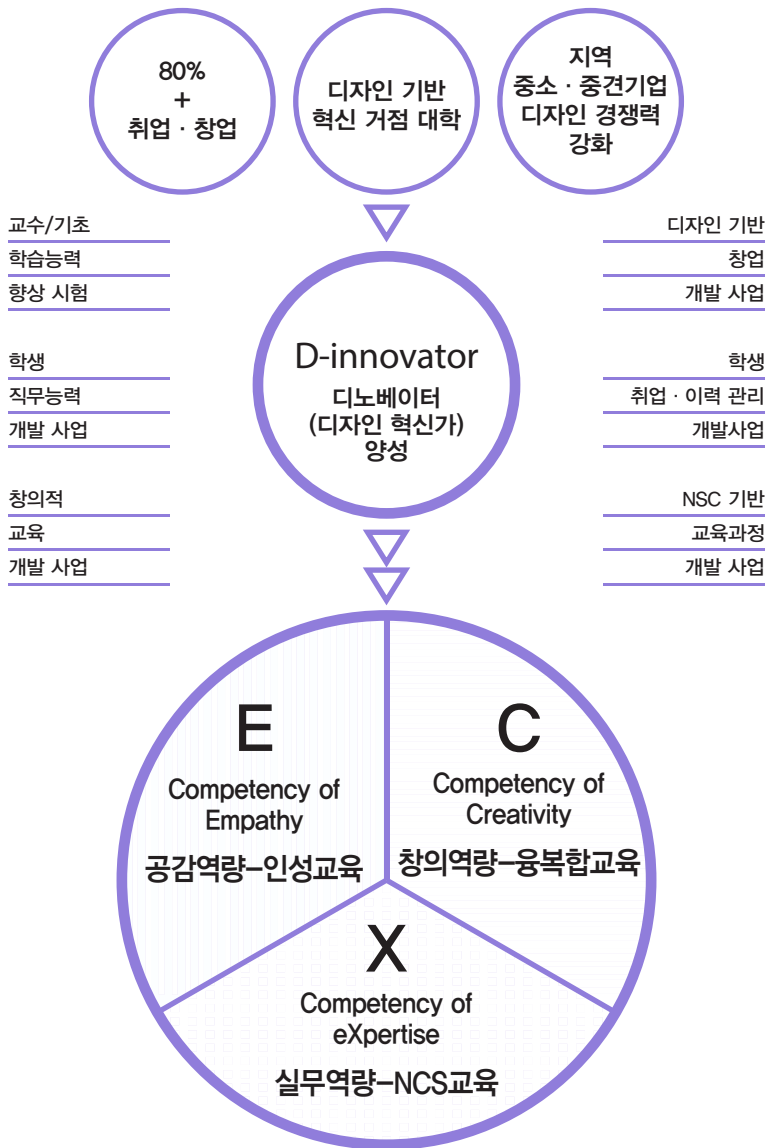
80%
+
취업 · 창업

디자인 기반
혁신 거점 대학

지역
중소 · 중견기업
디자인 경쟁력
강화

교수/기초
학습능력
향상 시험

학생
직무능력
개발 사업

창의적
교육
개발 사업

디자인 기반
창업
개발 사업

학생
취업 · 이력 관리
개발사업

NSC 기반
교육과정
개발 사업

D-innovator
디노베이터
(디자인 혁신가)
양성

E
Competency of Empathy
공감역량–인성교육

C
Competency of Creativity
창의역량–융복합교육

X
Competency of eXpertise
실무역량–NCS교육